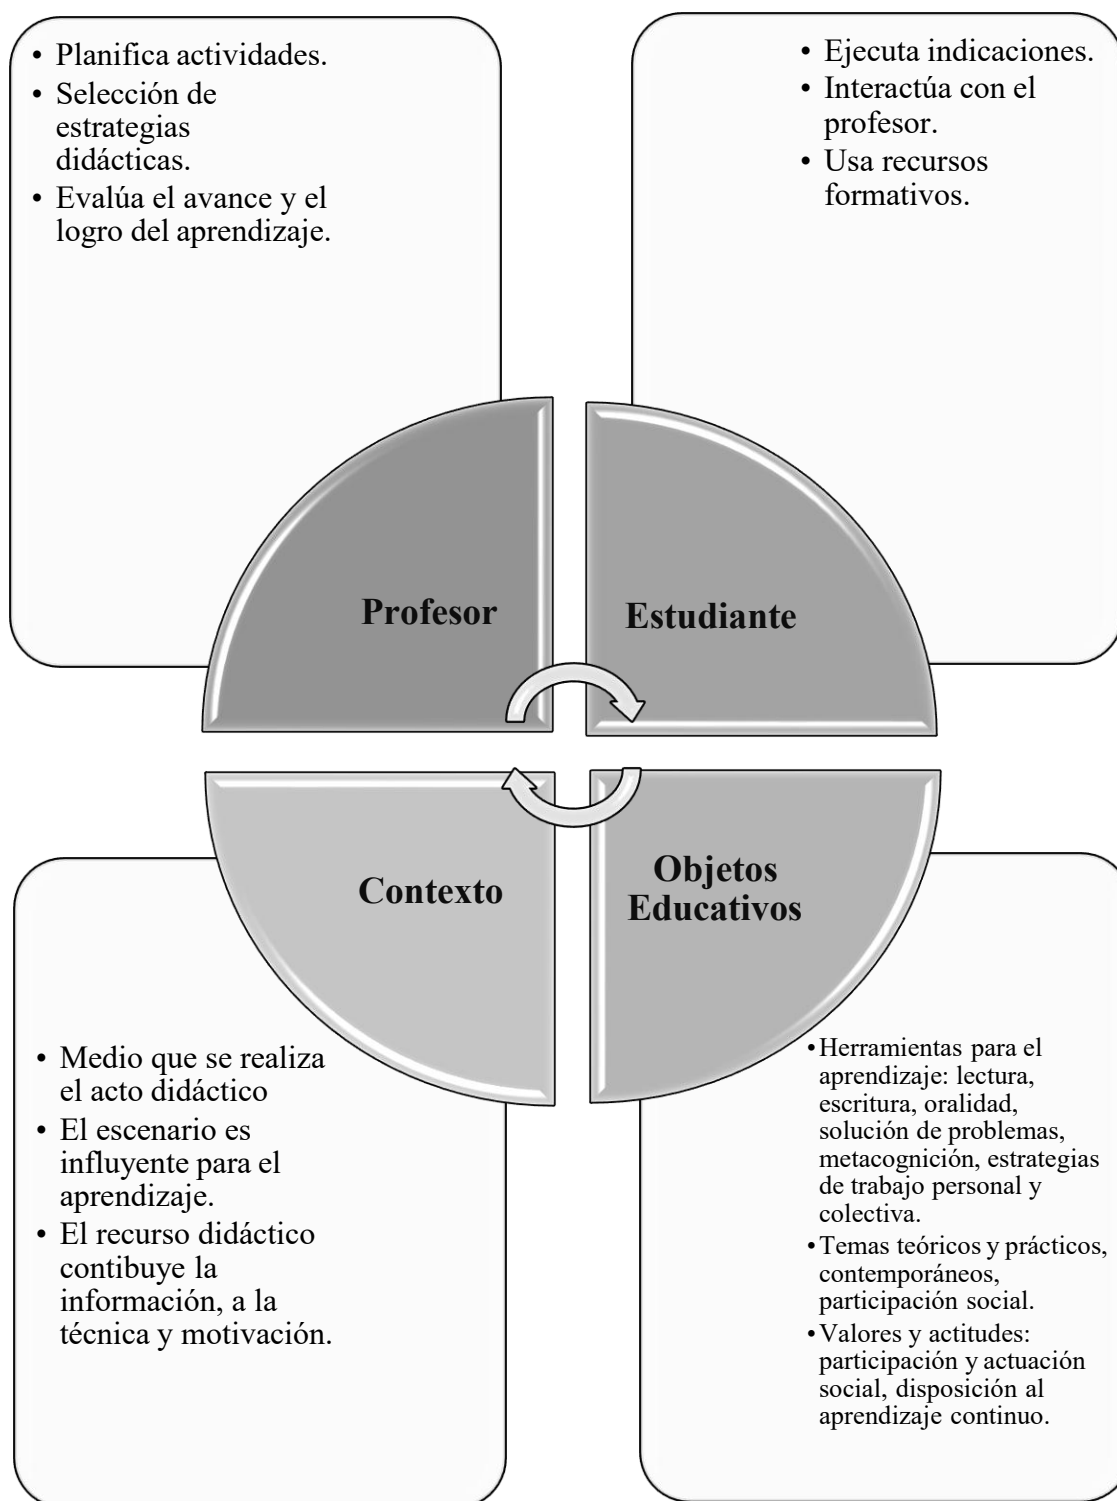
• Planifica actividades.
• Selección de estrategias didácticas.
• Evalúa el avance y el logro del aprendizaje.

• Ejecuta indicaciones.
• Interactúa con el profesor.
• Usa recursos formativos.

Profesor

Estudiante

Contexto

Objetos Educativos

• Medio que se realiza el acto didáctico
• El escenario es influyente para el aprendizaje.
• El recurso didáctico contibuye la información, a la técnica y motivación.

• Herramientas para el aprendizaje: lectura, escritura, oralidad, solución de problemas, metacognición, estrategias de trabajo personal y colectiva.
• Temas teóricos y prácticos, contemporáneos, participación social.
• Valores y actitudes: participación y actuación social, disposición al aprendizaje continuo.